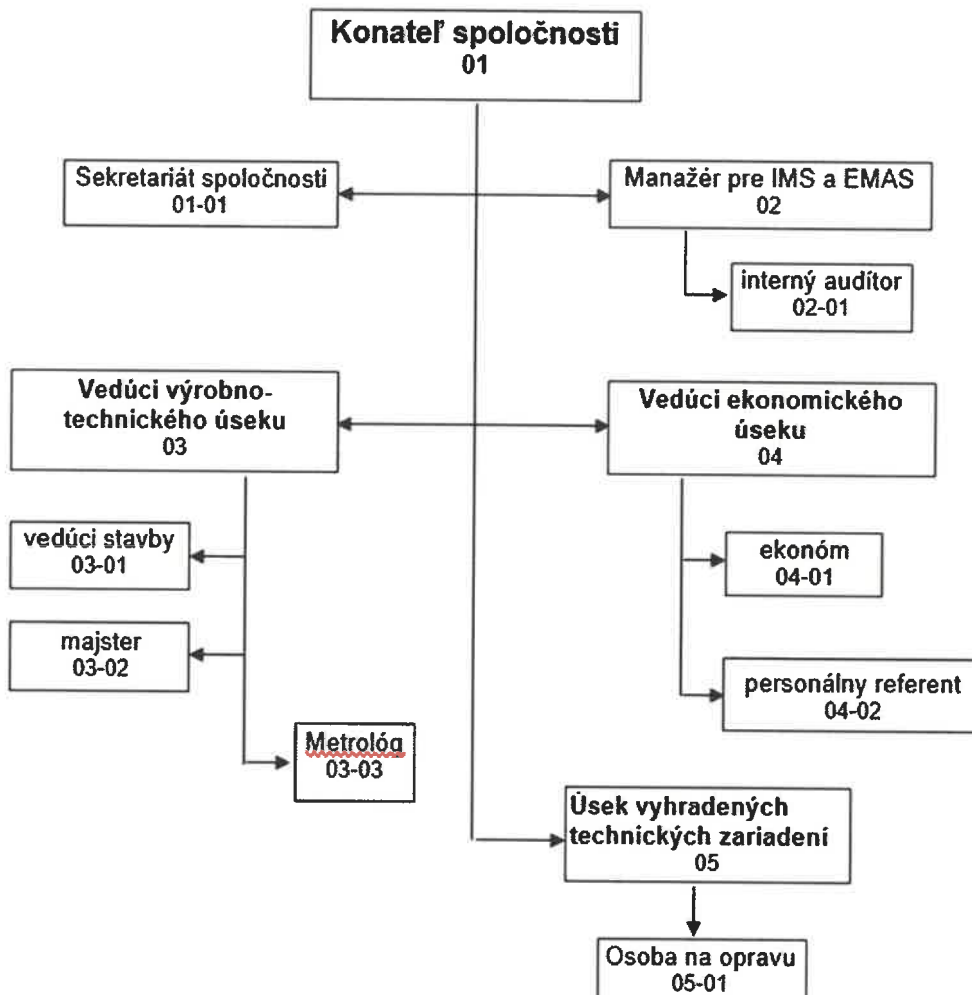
Konateľ spoločnosti
01

Sekretariát spoločnosti
01-01

Manažér pre IMS a EMAS
02

interný audítor
02-01

Vedúci výrobno-technického úseku
03

Vedúci ekonomického úseku
04

vedúci stavby
03-01

ekonóm
04-01

majster
03-02

personálny referent
04-02

Metrológ
03-03

Úsek vyhradených technických zariadení
05

Osoba na opravu
05-01